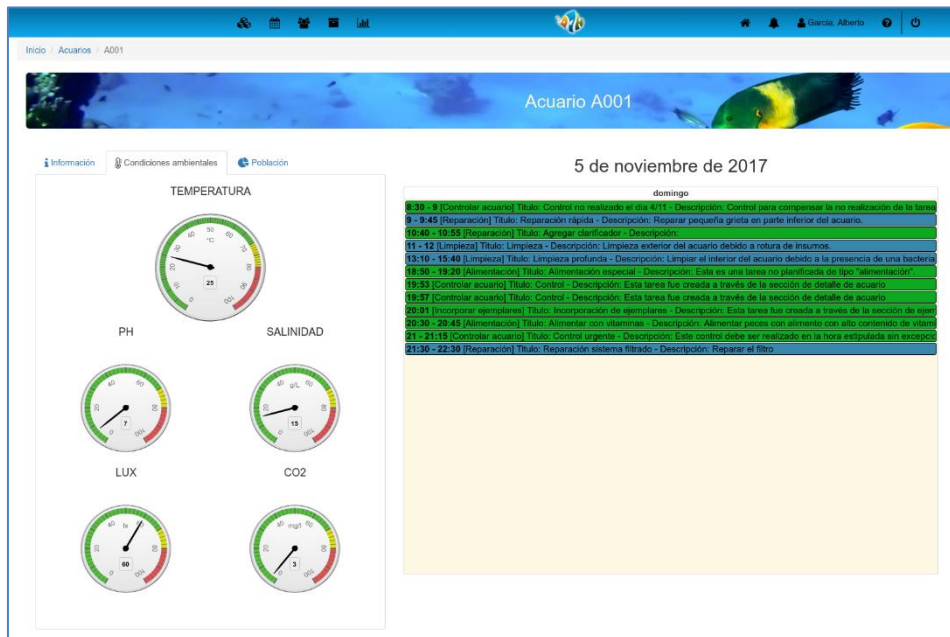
García, Alberto

Inicio / Acuarios / A001

Acuario A001

Información | Condiciones ambientales | Población

TEMPERATURA

°C

25

PH

7

SALINIDAD

g/L

15

LUX

lx

60

CO2

mg/l

3

5 de noviembre de 2017

domingo

**8:30 - 9** [Controlar acuario] Título: Control no realizado el día 4/11 - Descripción: Control para compensar la no realización de la tarea

**9 - 9:45** [Reparación] Título: Reparación rápida - Descripción: Reparar pequeña grieta en parte inferior del acuario.

**10:40 - 10:55** [Reparación] Título: Agregar clarificador - Descripción:

**11 - 12** [Limpieza] Título: Limpieza - Descripción: Limpieza exterior del acuario debido a rotura de insumos.

**13:10 - 15:40** [Limpieza] Título: Limpieza profunda - Descripción: Limpiar el interior del acuario debido a la presencia de una bacteria

**18:50 - 19:20** [Alimentación] Título: Alimentación especial - Descripción: Esta es una tarea no planificada de tipo "alimentación".

**19:53** [Controlar acuario] Título: Control - Descripción: Esta tarea fue creada a través de la sección de detalle de acuario

**19:57** [Controlar acuario] Título: Control - Descripción: Esta tarea fue creada a través de la sección de detalle de acuario

**20:01** [Incorporar ejemplares] Título: Incorporación de ejemplares - Descripción: Esta tarea fue creada a través de la sección de ejem

**20:30 - 20:45** [Alimentación] Título: Alimentar con vitaminas - Descripción: Alimentar peces con alimento con alto contenido de vitami

**21 - 21:15** [Controlar acuario] Título: Control urgente - Descripción: Este control debe ser realizado en la hora estipulada sin excepci

**21:30 - 22:30** [Reparación] Título: Reparación sistema filtrado - Descripción: Reparar el filtro